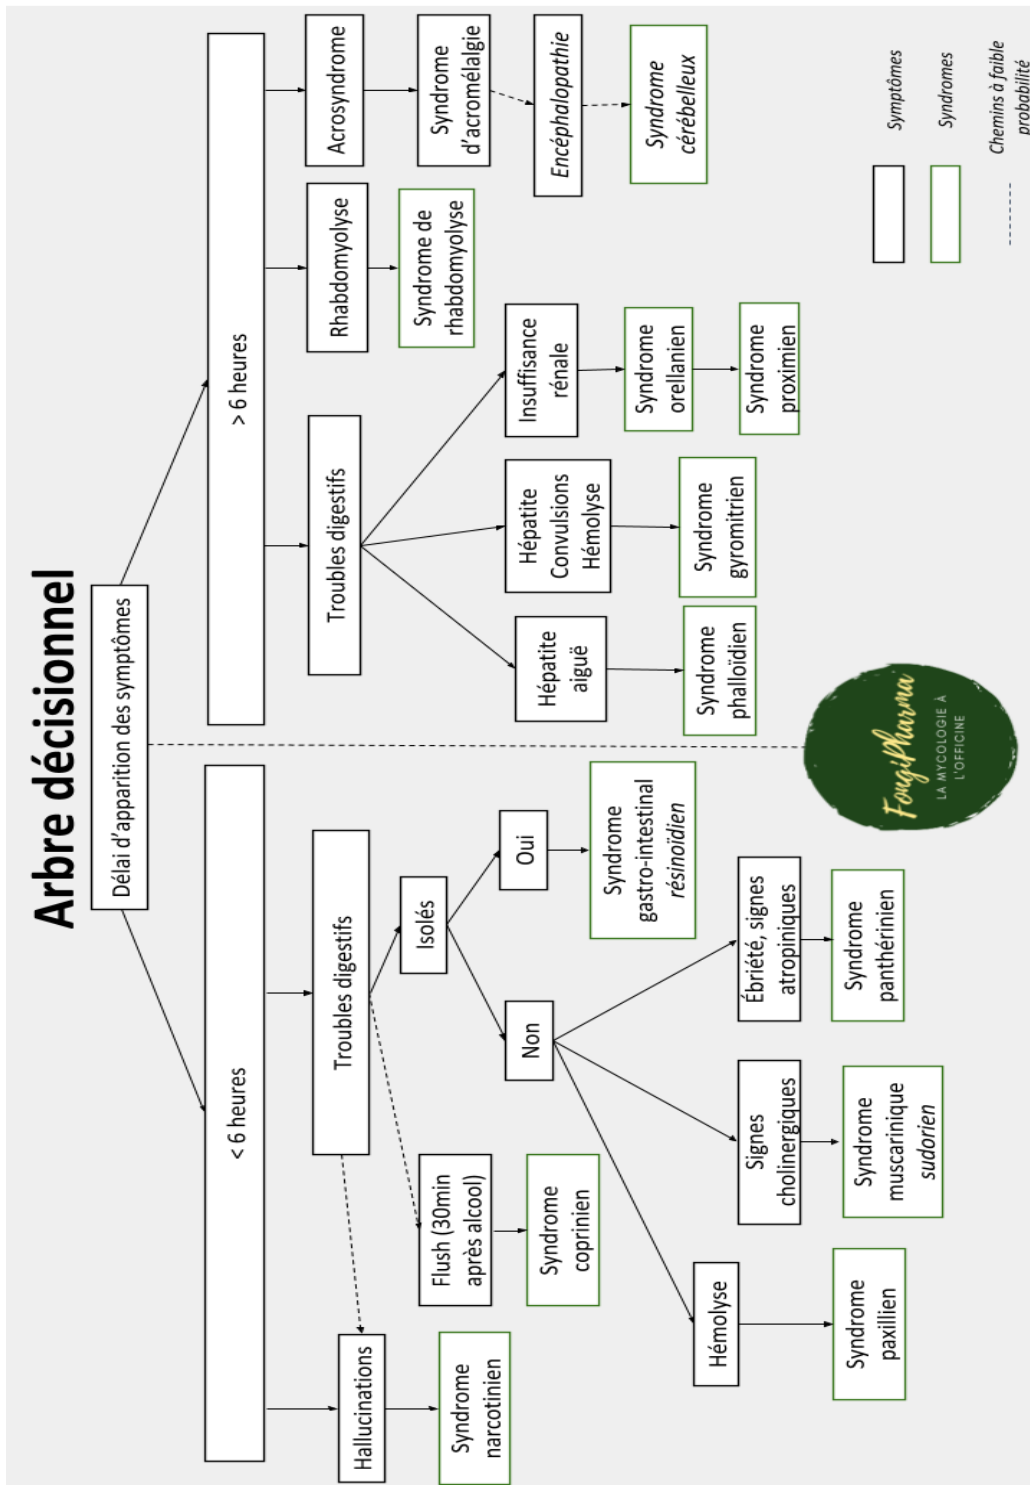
Arbre décisionnel

Délai d'apparition des symptômes

> 6 heures

Acrosyndrome

Syndrome d'acromélalgie

Encéphalopathie

Syndrome cérébelleux

Rhabdomyolyse

Syndrome de rhabdomyolyse

Troubles digestifs

Insuffisance rénale

Syndrome orellanien

Syndrome proximien

Hépatite Convulsions Hémolyse

Syndrome gyromitrien

Hépatite aiguë

Syndrome phalloïdien

< 6 heures

Troubles digestifs

Isolés

Oui

Syndrome gastro-intestinal résinoïdien

Non

Ébriété, signes atropiniques

Syndrome panthérinien

Signes cholinergiques

Syndrome muscarinique sudorien

Hémolyse

Syndrome paxillien

Flush (30min après alcool)

Syndrome coprinien

Hallucinations

Syndrome narcotinien

Symptômes

Syndromes

Chemins à faible probabilité

FungiPharma
LA MYCOLOGIE À L'OFFICINE